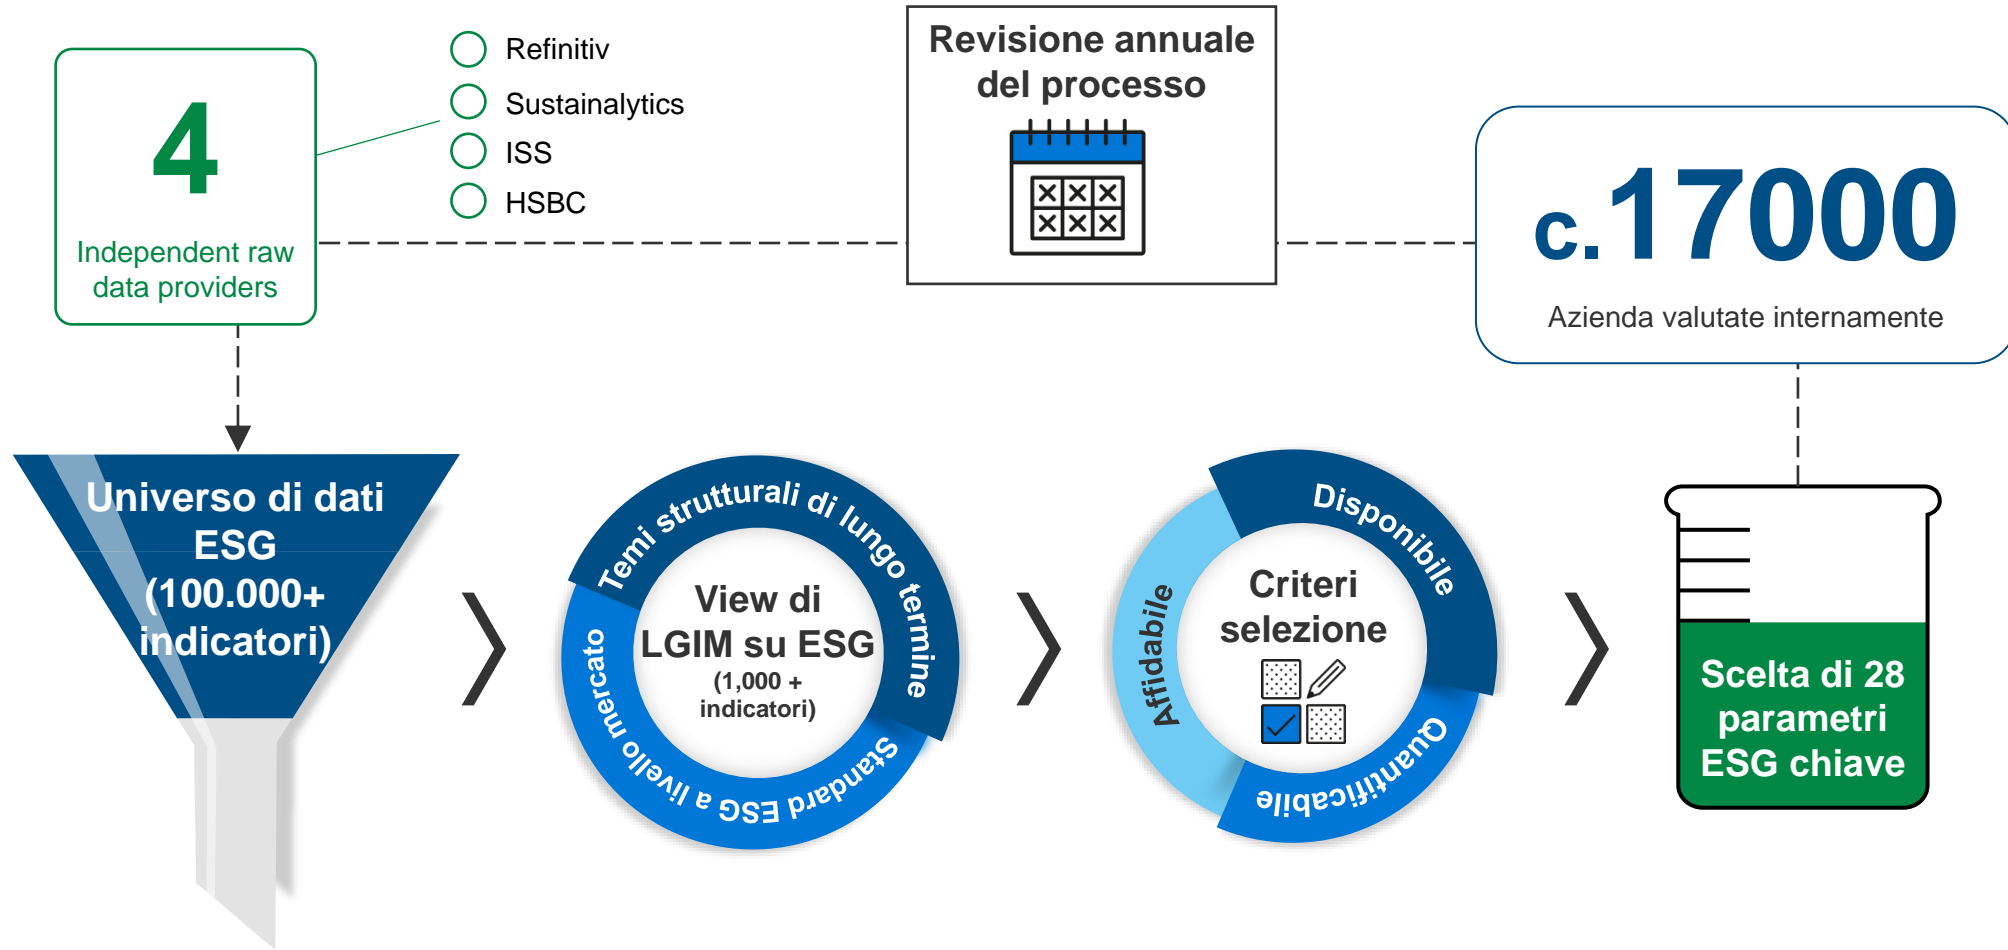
4

Independent raw data providers

Refinitiv
Sustainalytics
ISS
HSBC

Revisione annuale del processo

c.17000

Azienda valutate internamente

Universo di dati ESG (100.000+ indicatori)

Temi strutturali di lungo termine

Standard ESG a livello mercato

View di LGIM su ESG
(1,000 + indicatori)

Disponibile

Affidabile

Quantificabile

Criteri selezione

Scelta di 28 parametri ESG chiave